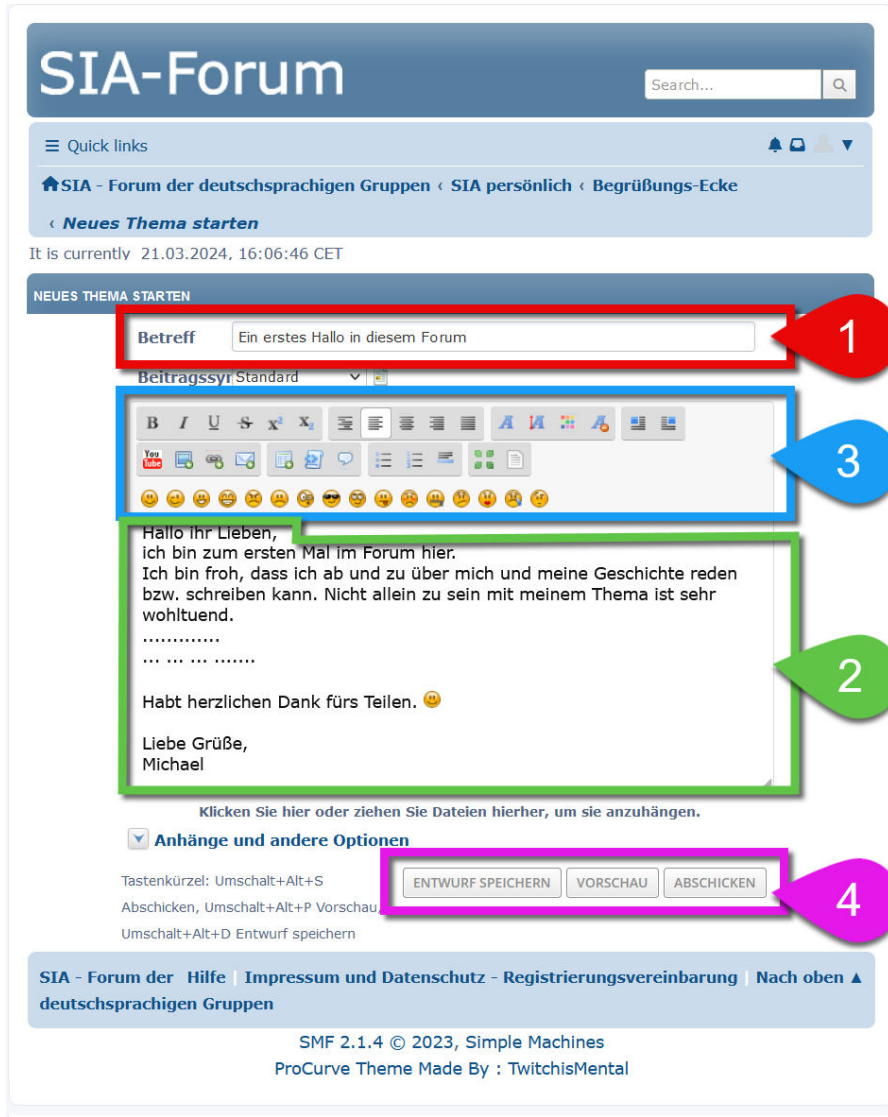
SIA-Forum

Search...

☰ Quick links

SIA - Forum der deutschsprachigen Gruppen ‹ SIA persönlich ‹ Begrüßungs-Ecke

‹ Neues Thema starten

It is currently 21.03.2024, 16:06:46 CET

NEUES THEMA STARTEN

Betreff Ein erstes Hallo in diesem Forum

1

Beitragssyı Standard

3

Hallo ihr Lieben,
ich bin zum ersten Mal im Forum hier.
Ich bin froh, dass ich ab und zu über mich und meine Geschichte reden bzw. schreiben kann. Nicht allein zu sein mit meinem Thema ist sehr wohltuend.
.............
... ... ... .......

Habt herzlichen Dank fürs Teilen.

Liebe Grüße,
Michael

2

Klicken Sie hier oder ziehen Sie Dateien hierher, um sie anzuhängen.

Anhänge und andere Optionen

Tastenkürzel: Umschalt+Alt+S Abschicken, Umschalt+Alt+P Vorschau, Umschalt+Alt+D Entwurf speichern

ENTWURF SPEICHERN VORSCHAU ABSCHICKEN

4

SIA - Forum der deutschsprachigen Gruppen | Hilfe | Impressum und Datenschutz - Registrierungsvereinbarung | Nach oben ▲

SMF 2.1.4 © 2023, Simple Machines
ProCurve Theme Made By : TwitchisMental